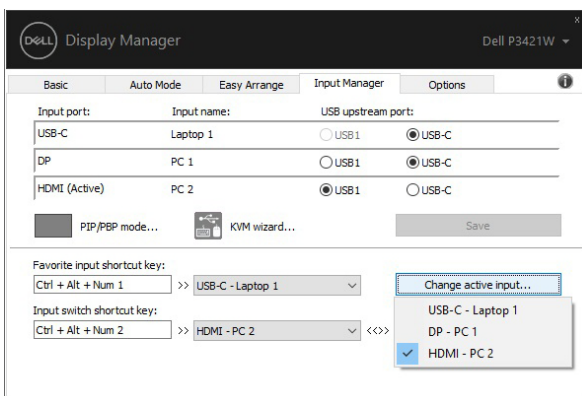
DELL Display Manager

Dell P3421W

×

| Basic | Auto Mode | Easy Arrange | Input Manager | Options |
|---|---|---|---|---|

| Input port: | Input name: | USB upstream port: | |
|---|---|---|---|
| USB-C | Laptop 1 | USB1 | USB-C |
| DP | PC 1 | USB1 | USB-C |
| HDMI (Active) | PC 2 | USB1 | USB-C |

PIP/PBP mode...

KVM wizard...

Save

Favorite input shortcut key:

Ctrl + Alt + Num 1 >> USB-C - Laptop 1

Change active input...

Input switch shortcut key:

Ctrl + Alt + Num 2 >> HDMI - PC 2 <<>>

USB-C - Laptop 1

DP - PC 1

HDMI - PC 2